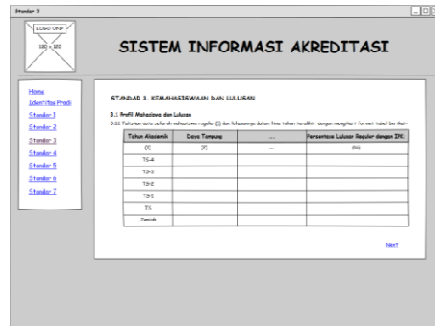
Standar 3

LOGO UPN
180 x 100

SISTEM INFORMASI AKREDITASI

Home
Identitas Prodi
Standar 1
Standar 2
Standar 3
Standar 4
Standar 5
Standar 6
Standar 7

STANDAR 3. KEMAHASISWAAN DAN LULUSAN

3.1 Profil Mahasiswa dan Lulusan

3.1.1 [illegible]

| Tahun Akademik | Daya Tampung | ... | Persentase Lulusan Reguler dengan IPK |
|---|---|---|---|
| (1) | (2) | ... | (16) |
| TS-4 | | | |
| TS-3 | | | |
| TS-2 | | | |
| TS-1 | | | |
| TS | | | |
| Jumlah | | | |

Next